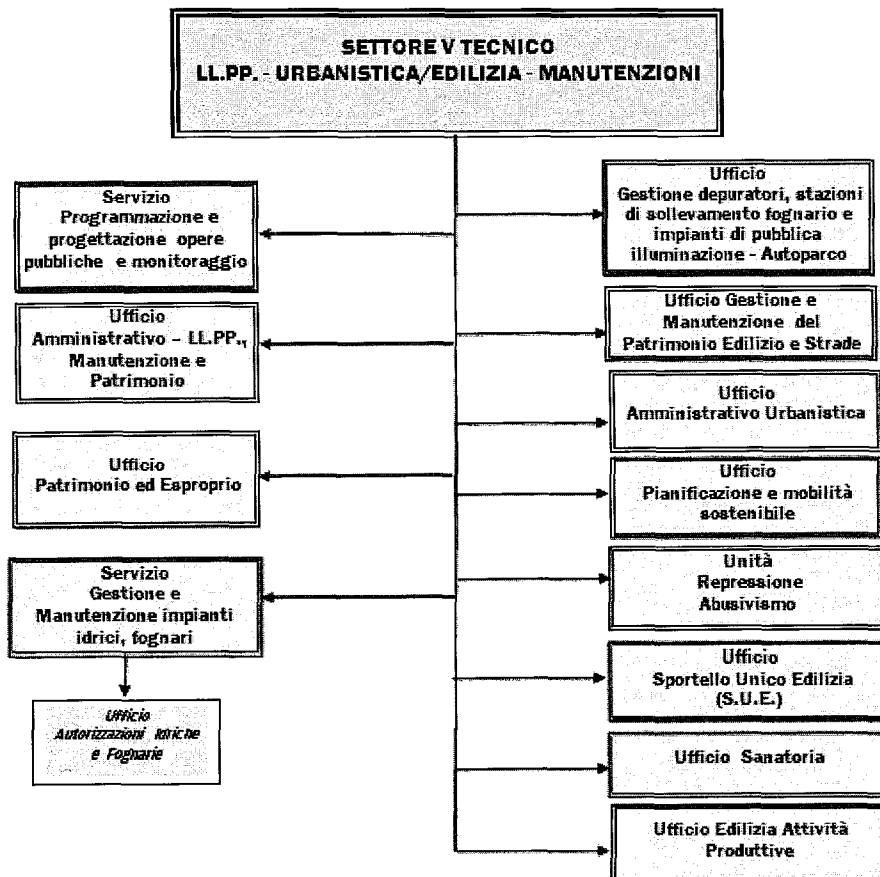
SETTORE V TECNICO
LL.PP. - URBANISTICA/EDILIZIA - MANUTENZIONI

Servizio Programmazione e progettazione opere pubbliche e monitoraggio

Ufficio Amministrativo – LL.PP., Manutenzione e Patrimonio

Ufficio Patrimonio ed Esproprio

Servizio Gestione e Manutenzione impianti idrici, fognari

Ufficio Autorizzazioni Idriche e Fognarie

Ufficio Gestione depuratori, stazioni di sollevamento fognario e impianti di pubblica illuminazione - Autoparco

Ufficio Gestione e Manutenzione del Patrimonio Edilizio e Strade

Ufficio Amministrativo Urbanistica

Ufficio Pianificazione e mobilità sostenibile

Unità Repressione Abusivismo

Ufficio Sportello Unico Edilizia (S.U.E.)

Ufficio Sanatoria

Ufficio Edilizia Attività Produttive